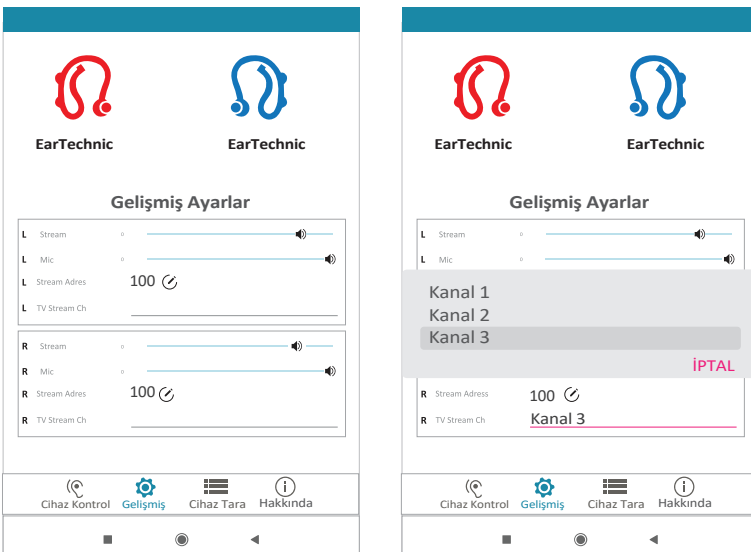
EarTechnic EarTechnic

Gelişmiş Ayarlar

L Stream 0
L Mic 0
L Stream Adres 100
L TV Stream Ch

R Stream 0
R Mic 0
R Stream Adres 100
R TV Stream Ch

Cihaz Kontrol Gelişmiş Cihaz Tara Hakkında

EarTechnic EarTechnic

Gelişmiş Ayarlar

L Stream 0
L Mic 0

Kanal 1
Kanal 2
Kanal 3

İPTAL

R Stream Adress 100
R TV Stream Ch Kanal 3

Cihaz Kontrol Gelişmiş Cihaz Tara Hakkında